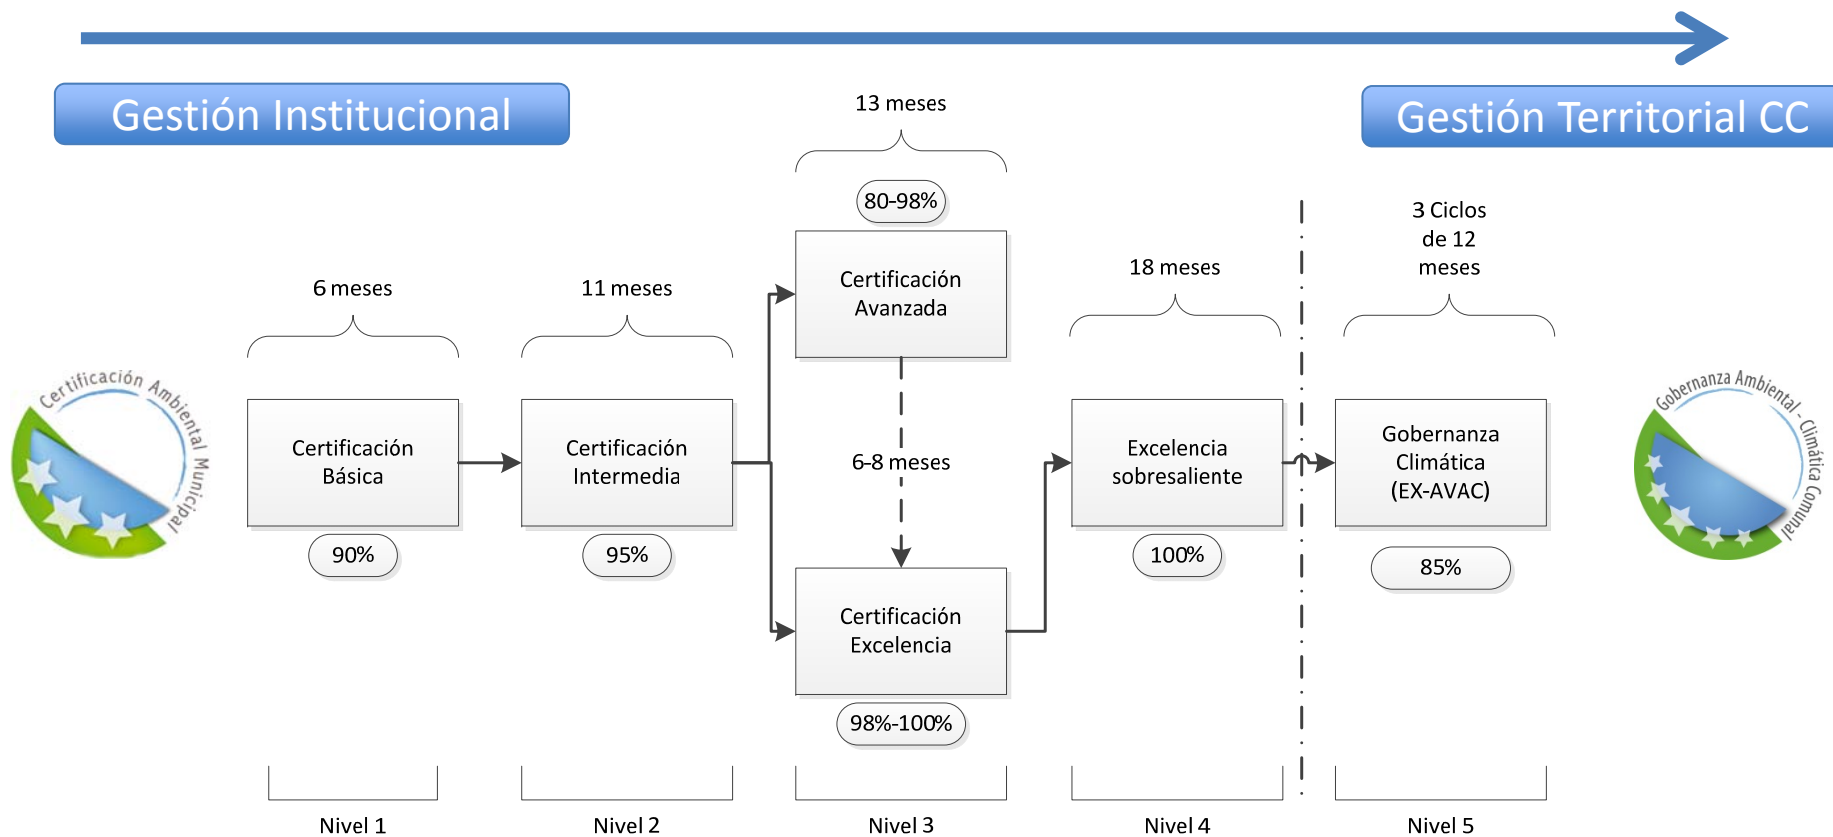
Gestión Institucional

Gestión Territorial CC

Certificación Ambiental Municipal

6 meses

Certificación Básica

90%

11 meses

Certificación Intermedia

95%

13 meses

80-98%

Certificación Avanzada

6-8 meses

Certificación Excelencia

98%-100%

18 meses

Excelencia sobresaliente

100%

3 Ciclos de 12 meses

Gobernanza Climática (EX-AVAC)

85%

Gobernanza Ambiental - Climática Comunal

Nivel 1

Nivel 2

Nivel 3

Nivel 4

Nivel 5